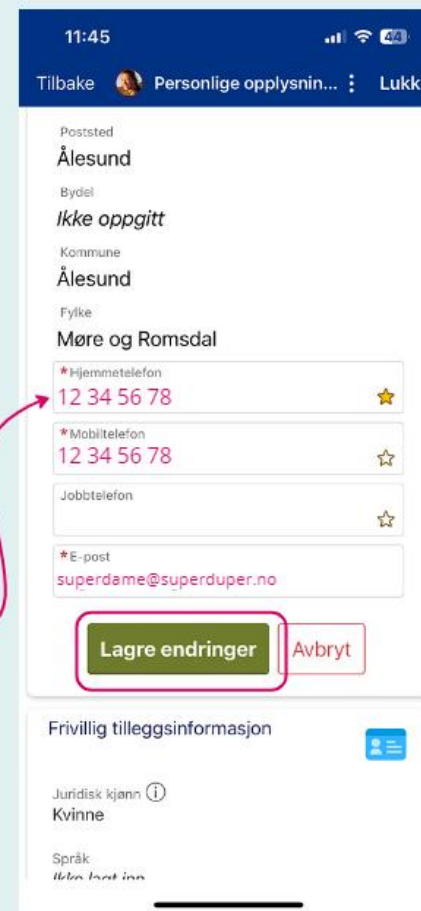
11:45

44

Tilbake Personlige opplysnin... ⋮ Lukk

Poststed
Ålesund

Bydel
Ikke oppgitt

Kommune
Ålesund

Fylke
Møre og Romsdal

*Hjemmetelefon
12 34 56 78

*Mobiltelefon
12 34 56 78

Jobbtelefon

*E-post
superdame@superduper.no

Lagre endringer
Avbryt

Frivillig tilleggsinformasjon

Juridisk kjønn
Kvinne

Språk
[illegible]